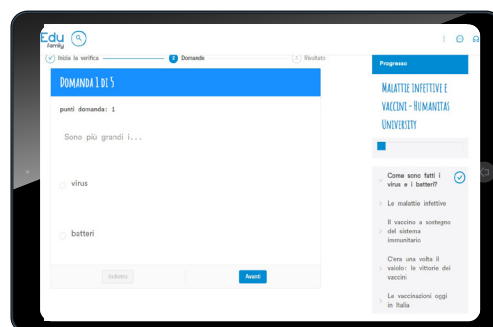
Edu family

Inizia la verifica

2 Domande

3 Risultato

Domanda 1 di 5

punti domanda: 1

Sono più grandi i...

virus

batteri

Indietro

Avanti

Progresso

Malattie infettive e vaccini - Humanitas University

Come sono fatti i virus e i batteri?

Le malattie infettive

Il vaccino a sostegno del sistema immunitario

C'era una volta il vaiolo: le vittorie dei vaccini

Le vaccinazioni oggi in Italia